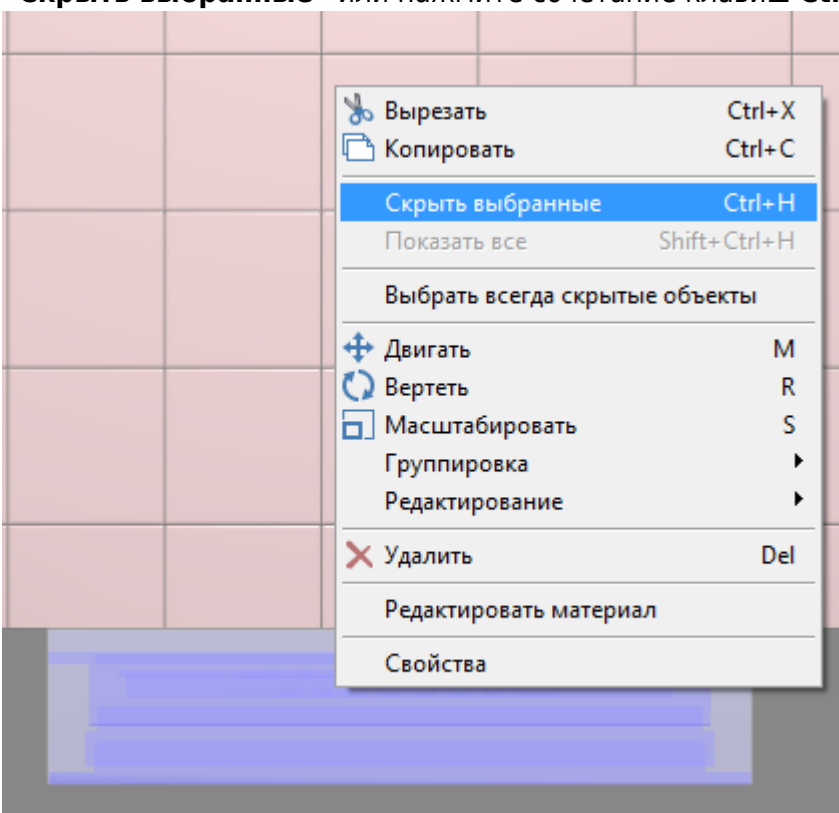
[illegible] или нажмите сочетание клавиш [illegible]

Вырезать Ctrl+X
Копировать Ctrl+C
Скрыть выбранные Ctrl+H
Показать все Shift+Ctrl+H
Выбрать всегда скрытые объекты
Двигать M
Вертеть R
Масштабировать S
Группировка
Редактирование
Удалить Del
Редактировать материал
Свойства